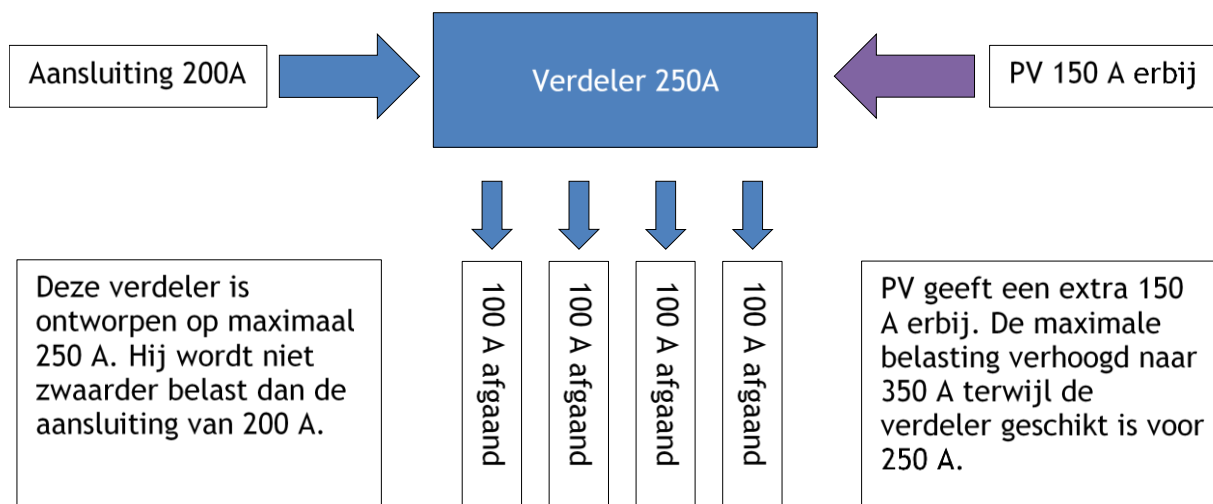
Aansluiting 200A

Verdeler 250A

PV 150 A erbij

Deze verdeler is ontworpen op maximaal 250 A. Hij wordt niet zwaarder belast dan de aansluiting van 200 A.

100 A afgaand

100 A afgaand

100 A afgaand

100 A afgaand

PV geeft een extra 150 A erbij. De maximale belasting verhoogd naar 350 A terwijl de verdeler geschikt is voor 250 A.